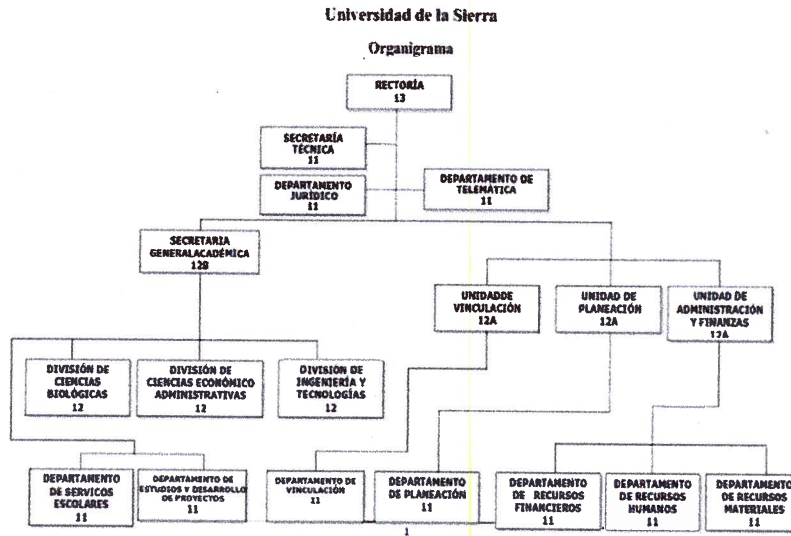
Universidad de la Sierra

Organigrama

RECTORÍA
13

SECRETARÍA TÉCNICA
11

DEPARTAMENTO JURÍDICO
11

DEPARTAMENTO DE TELEMÁTICA
11

SECRETARIA GENERALACADÉMICA
12B

UNIDADDE VINCULACIÓN
12A

UNIDAD DE PLANEACIÓN
12A

UNIDAD DE ADMINISTRACIÓN Y FINANZAS
12A

DIVISIÓN DE CIENCIAS BIOLÓGICAS
12

DIVISIÓN DE CIENCIAS ECONÓMICO ADMINISTRATIVAS
12

DIVISIÓN DE INGENIERÍA Y TECNOLOGÍAS
12

DEPARTAMENTO DE SERVICOS ESCOLARES
11

DEPARTAMENTO DE ESTUDIOS Y DESARROLLO DE PROYECTOS
11

DEPARTAMENTO DE VINCULACIÓN
11

DEPARTAMENTO DE PLANEACIÓN
11

DEPARTAMENTO DE RECURSOS FINANCIEROS
11

DEPARTAMENTO DE RECURSOS HUMANOS
11

DEPARTAMENTO DE RECURSOS MATERIALES
11

1